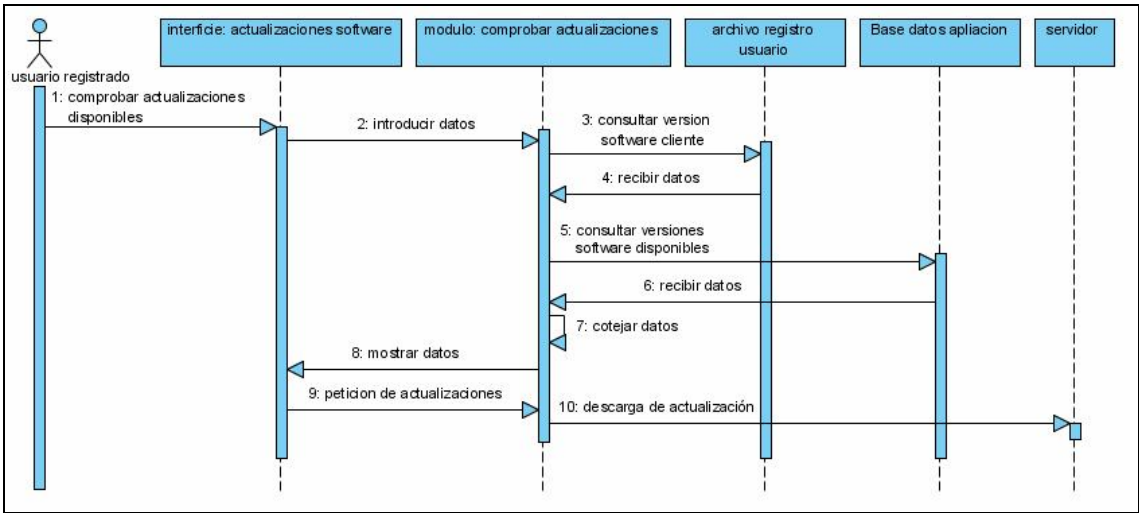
usuario registrado

interficie: actualizaciones software

modulo: comprobar actualizaciones

archivo registro usuario

Base datos apliacion

servidor

1: comprobar actualizaciones disponibles

2: introducir datos

3: consultar version software cliente

4: recibir datos

5: consultar versiones software disponibles

6: recibir datos

7: cotejar datos

8: mostrar datos

9: peticion de actualizaciones

10: descarga de actualización